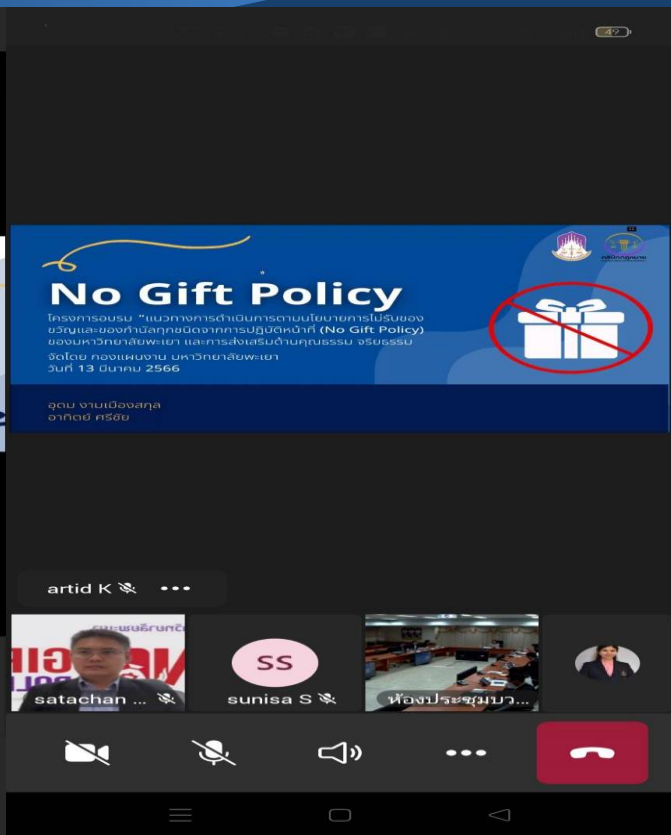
49

No Gift Policy

โครงการอบรม "แนวทางการดำเนินการตามนโยบายการไม่รับของขวัญและของกำนัลทุกชนิดจากการปฏิบัติหน้าที่ (No Gift Policy) ของมหาวิทยาลัยพะเยา และการส่งเสริมด้านคุณธรรม จริยธรรม
จัดโดย กองแผนงาน มหาวิทยาลัยพะเยา
วันที่ 13 มีนาคม 2566

อุดม งามเมืองสกุล
อาทิตย์ ศรีชัย

artid K

•••

satachan ...

SS

sunisa S

ห้องประชุมบา...